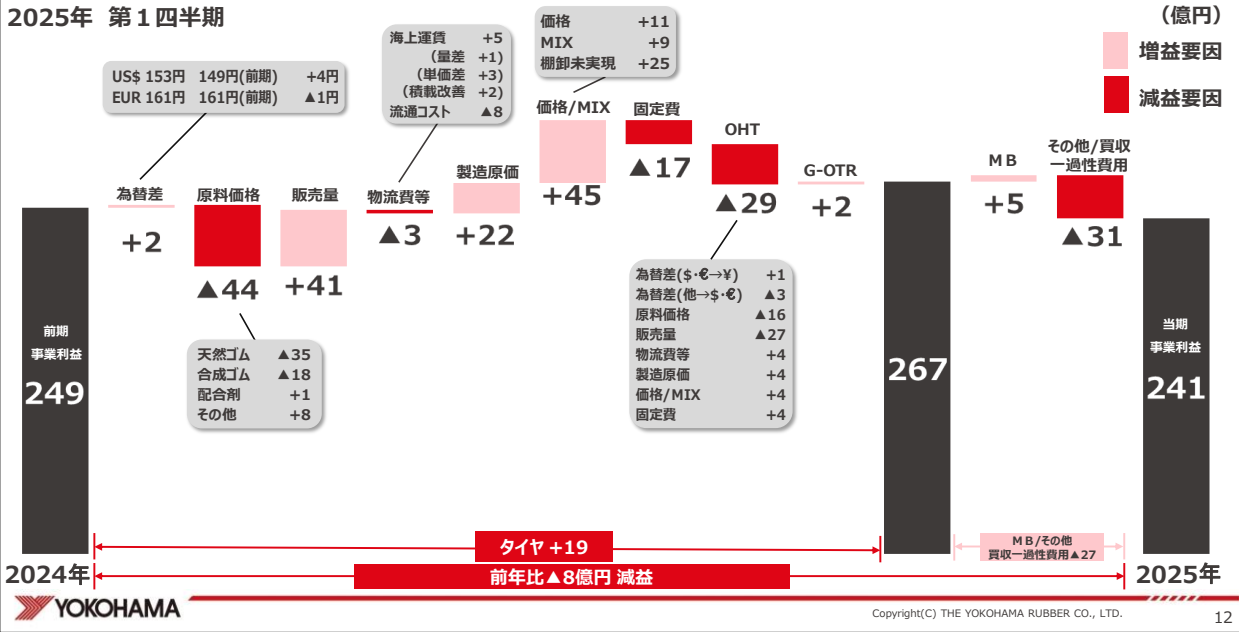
2025年 第１四半期

（億円）

増益要因

減益要因

| US$ 153円 | 149円(前期) | +4円 |
|---|---|---|
| EUR 161円 | 161円(前期) | ▲1円 |

| 海上運賃 | +5 |
|---|---|
| （量差 | +1） |
| （単価差 | +3） |
| （積載改善 | +2） |
| 流通コスト | ▲8 |

| 価格 | +11 |
|---|---|
| MIX | +9 |
| 棚卸未実現 | +25 |

前期
事業利益
249

為替差
+2

原料価格
▲44

販売量
+41

物流費等
▲3

製造原価
+22

価格/MIX
+45

固定費
▲17

OHT
▲29

G-OTR
+2

267

ＭＢ
+5

その他/買収
一過性費用
▲31

当期
事業利益
241

| 天然ゴム | ▲35 |
|---|---|
| 合成ゴム | ▲18 |
| 配合剤 | +1 |
| その他 | +8 |

| 為替差($·€→¥) | +1 |
|---|---|
| 為替差(他→$·€) | ▲3 |
| 原料価格 | ▲16 |
| 販売量 | ▲27 |
| 物流費等 | +4 |
| 製造原価 | +4 |
| 価格/MIX | +4 |
| 固定費 | +4 |

タイヤ +19

ＭＢ/その他
買収一過性費用▲27

2024年

前年比▲8億円 減益

2025年

YOKOHAMA

Copyright(C) THE YOKOHAMA RUBBER CO., LTD.

12